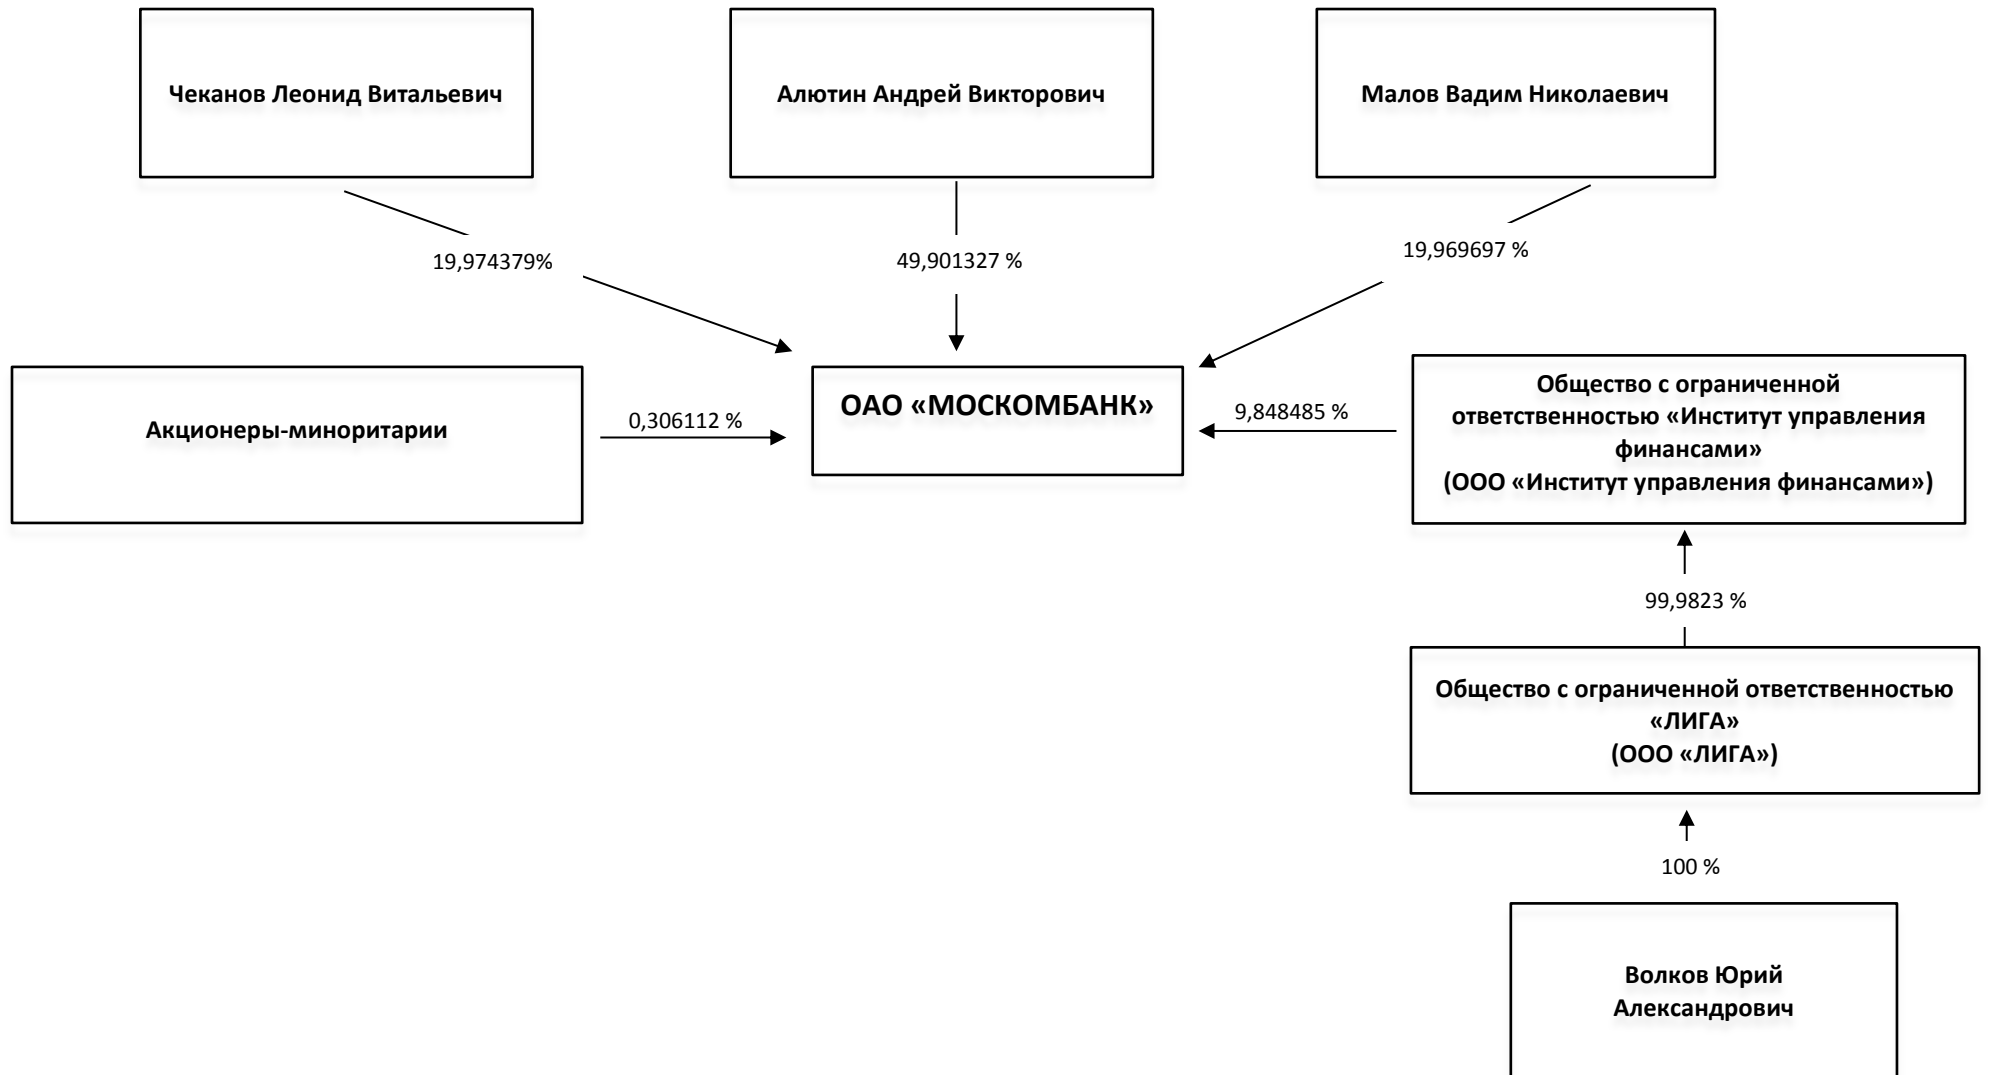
Чеканов Леонид Витальевич

Алютин Андрей Викторович

Малов Вадим Николаевич

19,974379%

49,901327 %

19,969697 %

Акционеры-миноритарии

0,306112 %

ОАО «МОСКОМБАНК»

9,848485 %

Общество с ограниченной ответственностью «Институт управления финансами» (ООО «Институт управления финансами»)

99,9823 %

Общество с ограниченной ответственностью «ЛИГА» (ООО «ЛИГА»)

100 %

Волков Юрий Александрович